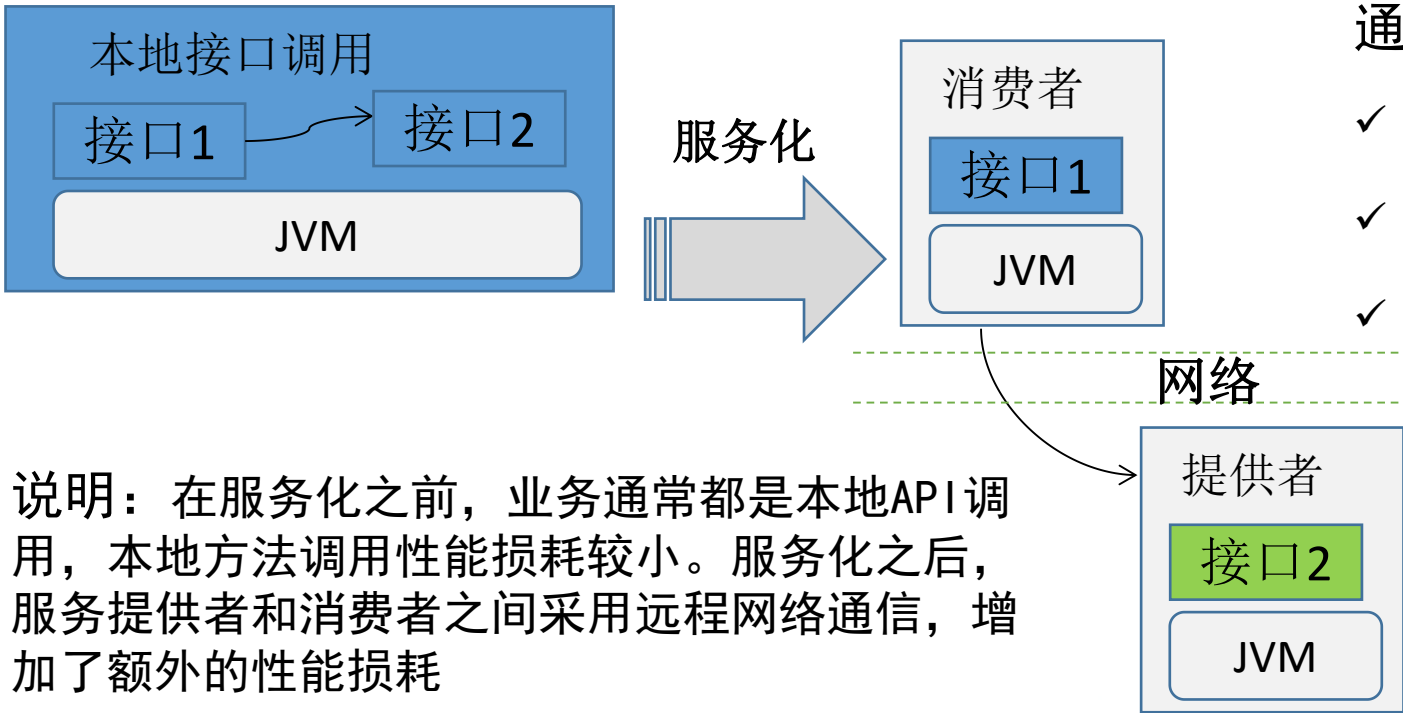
本地接口调用

接口1

接口2

JVM

服务化

消费者

接口1

JVM

通

✓

✓

✓

网络

提供者

接口2

JVM

说明：在服务化之前，业务通常都是本地API调用，本地方法调用性能损耗较小。服务化之后，服务提供者和消费者之间采用远程网络通信，增加了额外的性能损耗